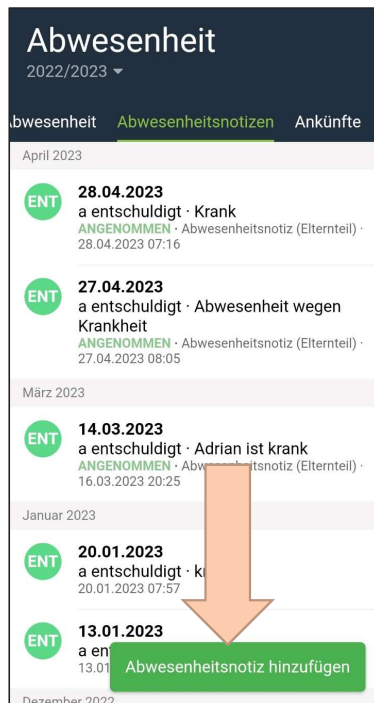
Abwesenheit
2022/2023 ▾

bwesenheit Abwesenheitsnotizen Ankünfte

April 2023

ENT 28.04.2023
a entschuldigt · Krank
ANGENOMMEN · Abwesenheitsnotiz (Elternteil) · 28.04.2023 07:16

ENT 27.04.2023
a entschuldigt · Abwesenheit wegen Krankheit
ANGENOMMEN · Abwesenheitsnotiz (Elternteil) · 27.04.2023 08:05

März 2023

ENT 14.03.2023
a entschuldigt · Adrian ist krank
ANGENOMMEN · Abwe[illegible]tsnotiz (Elternteil) · 16.03.2023 20:25

Januar 2023

ENT 20.01.2023
a entschuldigt · k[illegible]
20.01.2023 07:57

ENT 13.01.2023
a ent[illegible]
13.01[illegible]

Abwesenheitsnotiz hinzufügen

Dezember 2022